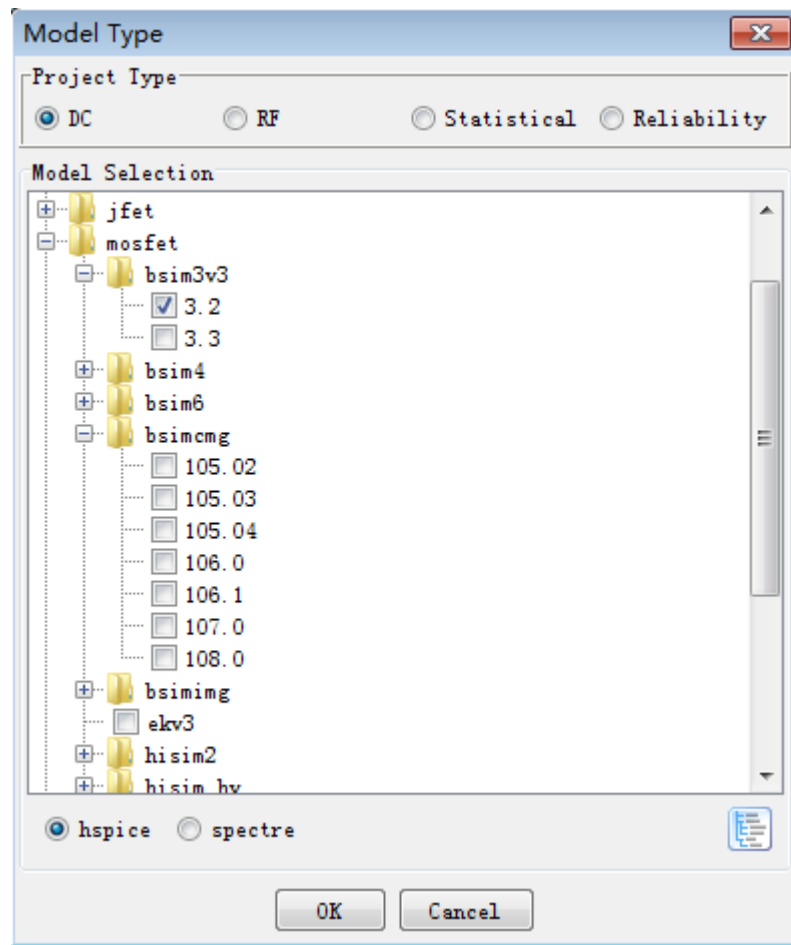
Model Type

Project Type

DC

RF

Statistical

Reliability

Model Selection

jfet

mosfet

bsim3v3

3.2

3.3

bsim4

bsim6

bsimcmg

105.02

105.03

105.04

106.0

106.1

107.0

108.0

bsimimg

ekv3

hisim2

hisim_hv

hspice

spectre

OK

Cancel